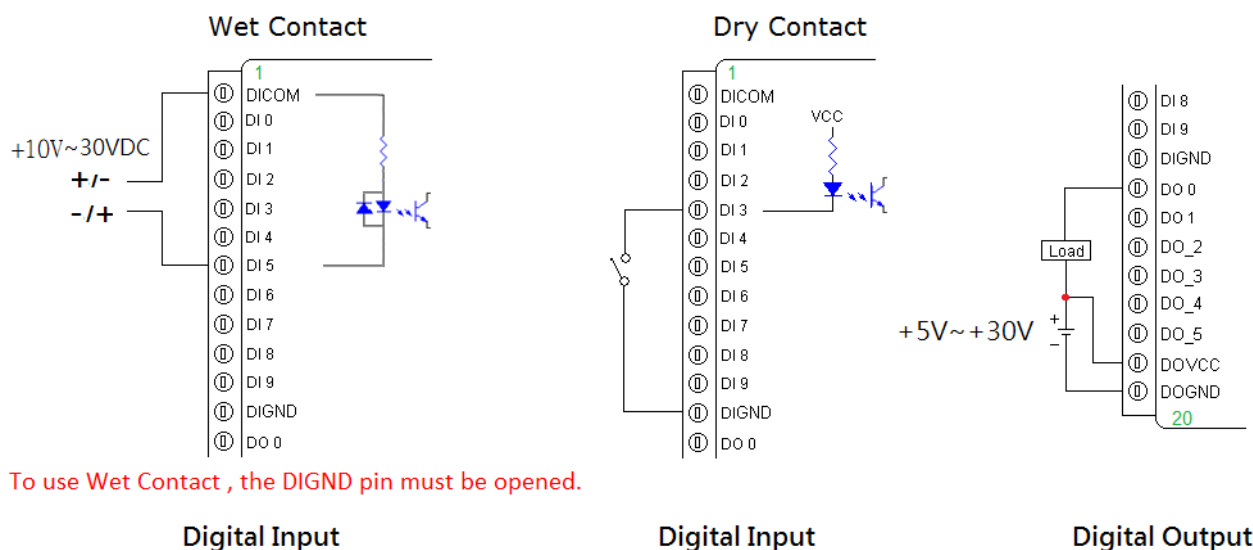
Wet Contact

1
DICOM
DI 0
DI 1
DI 2
DI 3
DI 4
DI 5
DI 6
DI 7
DI 8
DI 9
DIGND
DO 0

+10V~30VDC
+/-
-/+

Dry Contact

1
DICOM
DI 0
DI 1
DI 2
DI 3
DI 4
DI 5
DI 6
DI 7
DI 8
DI 9
DIGND
DO 0

VCC

DI 8
DI 9
DIGND
DO 0
DO 1
DO_2
DO_3
DO_4
DO_5
DOVCC
DOGND
20

Load
+5V~+30V
+
-

To use Wet Contact , the DIGND pin must be opened.

Digital Input

Digital Input

Digital Output